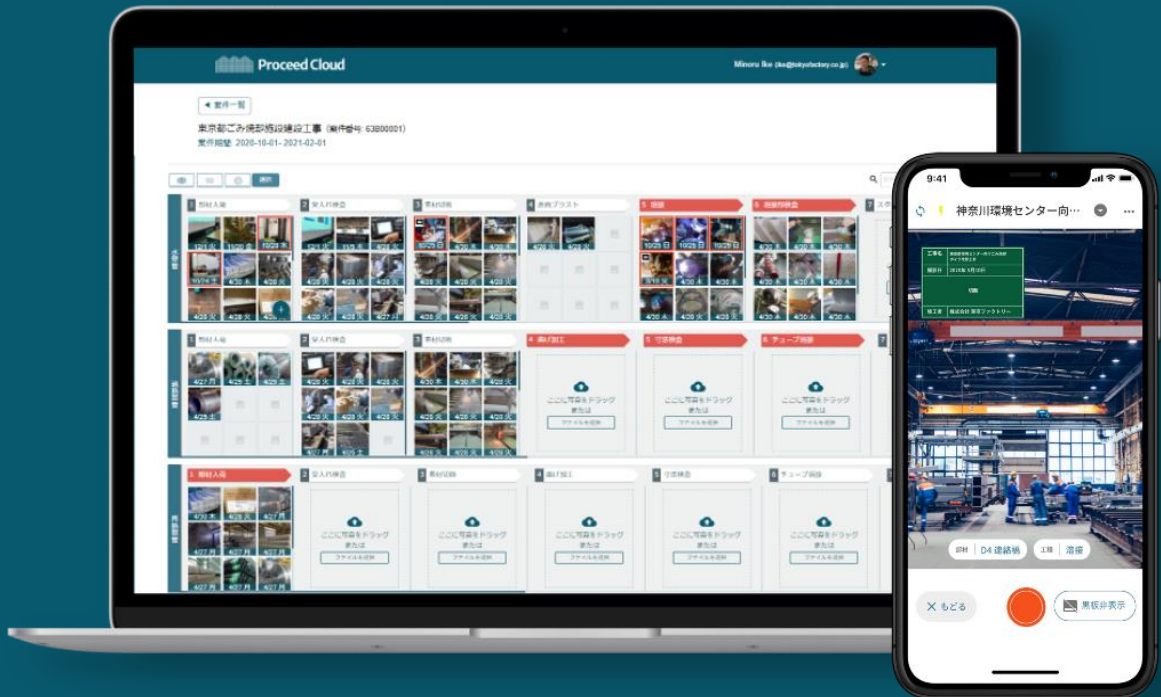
Proceed Cloud

Minoru Ike (ike@tokyofactory.co.jp)

◀ 案件一覧

東京都ごみ焼却施設建設工事 (案件番号: 63B00001)

案件期間: 2020-10-01 - 2021-02-01

1 部材入荷
2 受入れ検査
3 素材切断
4 表面ブラスト
5 溶接
6 溶接部検査

1 部材入荷
2 受入れ検査
3 素材切断
4 曲げ加工
5 寸法検査
6 チューブ溶接

ここに写真をドラッグ
または
ファイルを選択

1 部材入荷
2 受入れ検査
3 素材切断
4 曲げ加工
5 寸法検査
6 チューブ溶接

9:41

神奈川環境センター向…

部材 D4 連結柄
工程 溶接

✕ もどる

黒板非表示